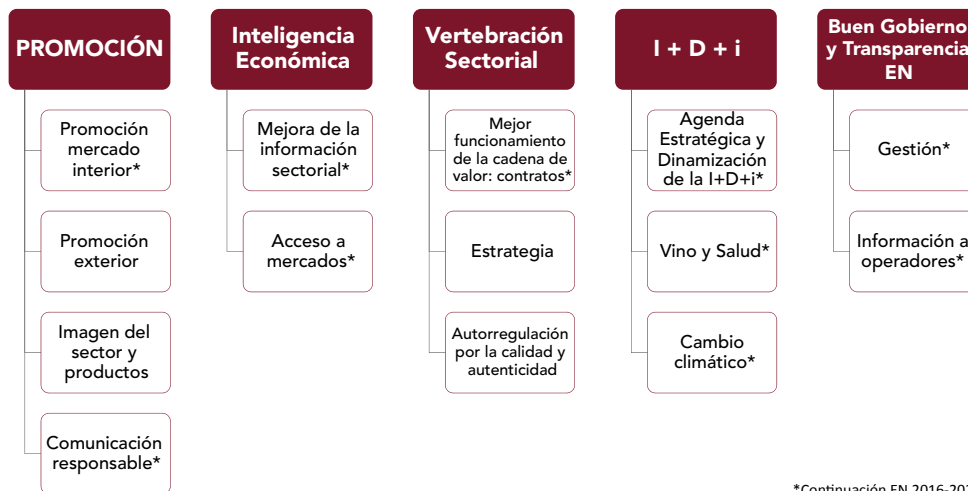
PROMOCIÓN

Promoción mercado interior*

Promoción exterior

Imagen del sector y productos

Comunicación responsable*

Inteligencia Económica

Mejora de la información sectorial*

Acceso a mercados*

Vertebración Sectorial

Mejor funcionamiento de la cadena de valor: contratos*

Estrategia

Autorregulación por la calidad y autenticidad

I + D + i

Agenda Estratégica y Dinamización de la I+D+i*

Vino y Salud*

Cambio climático*

Buen Gobierno y Transparencia EN

Gestión*

Información a operadores*

*Continuación EN 2016-20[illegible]